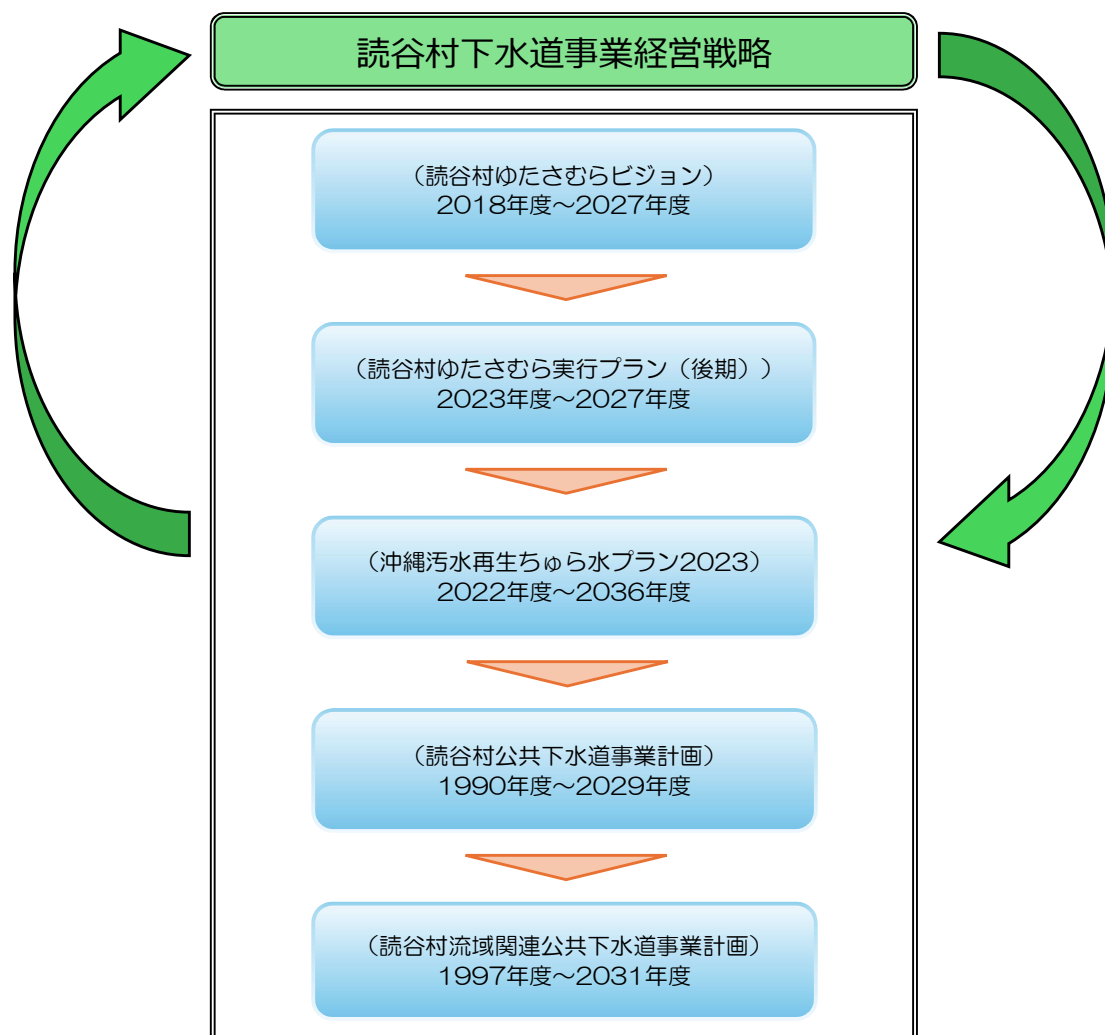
読谷村下水道事業経営戦略

（読谷村ゆたさむらビジョン）
2018年度～2027年度

（読谷村ゆたさむら実行プラン（後期））
2023年度～2027年度

（沖縄汚水再生ちゅら水プラン2023）
2022年度～2036年度

（読谷村公共下水道事業計画）
1990年度～2029年度

（読谷村流域関連公共下水道事業計画）
1997年度～2031年度